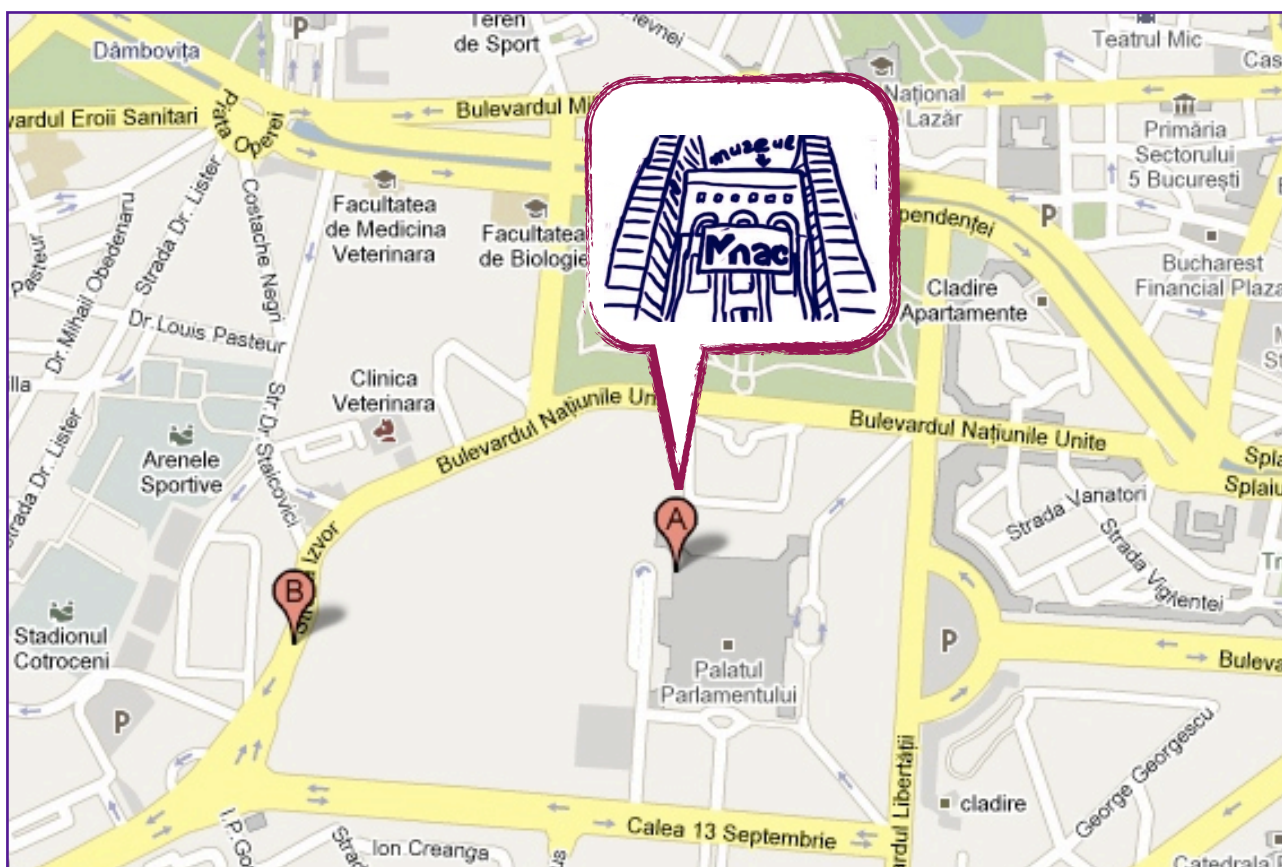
Dâmbovița
Teren de Sport
Teatrul Mic
Cas
vardul Eroii Sanitari
Piața Operei
Bulevardul Mi
Național
Lazăr
Primăria Sectorului 5 București
Costache Negri
Strada Dr. Lister
Dr. Mihail Obedenaru
Pasteur
Facultatea de Medicina Veterinara
Facultatea de Biologie
muzeul
Mnac
Independenței
P
Cladire Apartamente
Bucharest Financial Plaza
Dr.Louis Pasteur
Clinica Veterinara
Str Dr. Staicovici
lla
Arenele Sportive
Bulevardul Națiunile Unite
Bulevardul Națiunile Unite
Spla
Splaiu
Strada Vanatori
Strada Vigilentei
trada Dr. Lister
Izvor
A
B
Stadionul Cotroceni
P
Palatul Parlamentului
P
Bulevar
dul Libertății
George Georgescu
cladire
Calea 13 Septembrie
Ion Creanga
I.P. Go
Stra
Catedrala